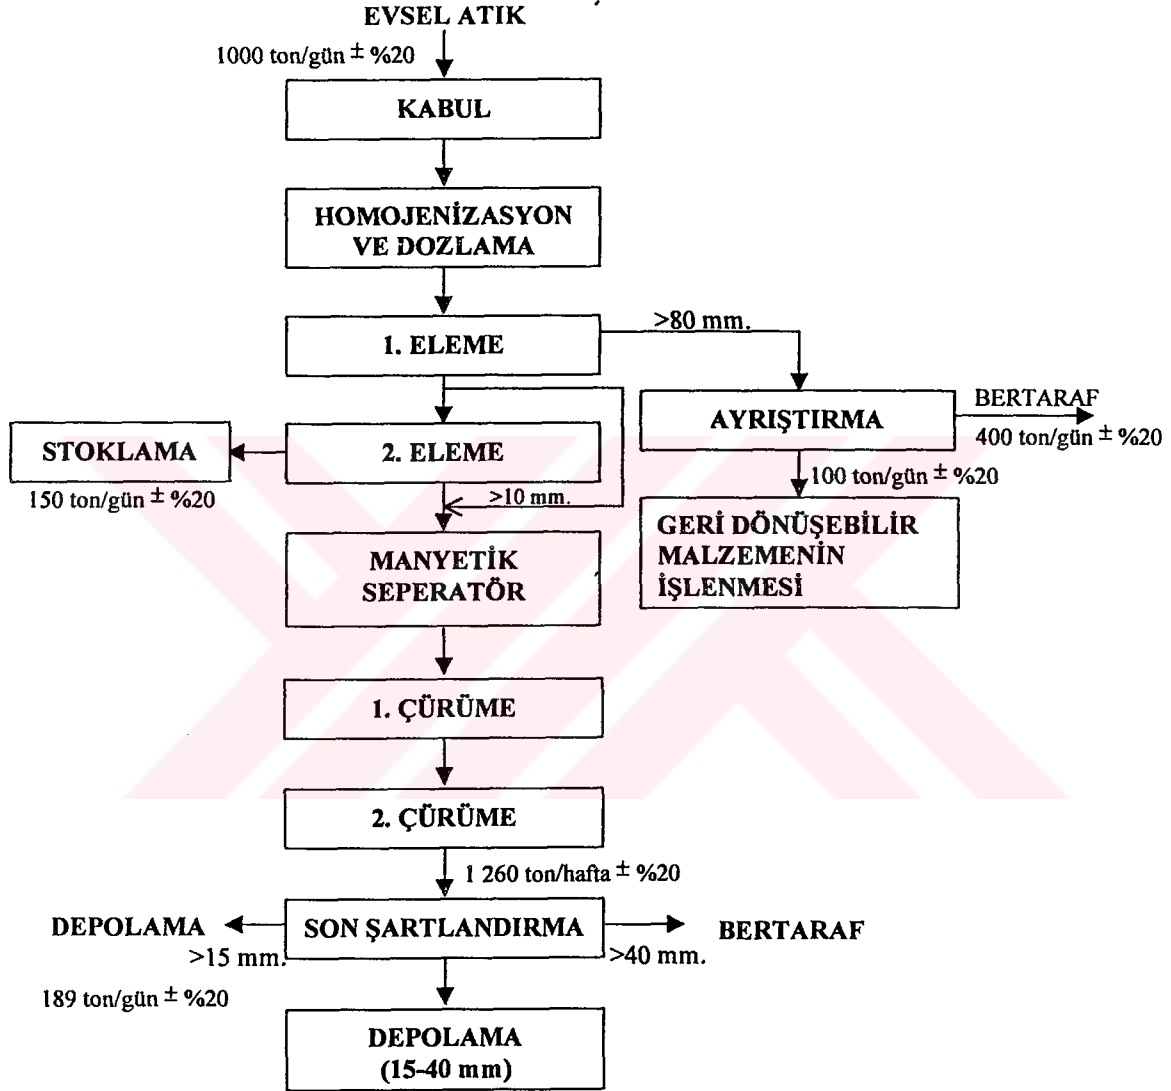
EVSEL ATIK

1000 ton/gün ± %20

KABUL

HOMOJENİZASYON VE DOZLAMA

1. ELEME

>80 mm.

AYRIŞTIRMA

BERTARAF

400 ton/gün ± %20

100 ton/gün ± %20

GERİ DÖNÜŞEBİLİR MALZEMENİN İŞLENMESİ

STOKLAMA

150 ton/gün ± %20

2. ELEME

>10 mm.

MANYETİK SEPERATÖR

1. ÇÜRÜME

2. ÇÜRÜME

1 260 ton/hafta ± %20

DEPOLAMA

>15 mm.

SON ŞARTLANDIRMA

>40 mm.

BERTARAF

189 ton/gün ± %20

DEPOLAMA (15-40 mm)